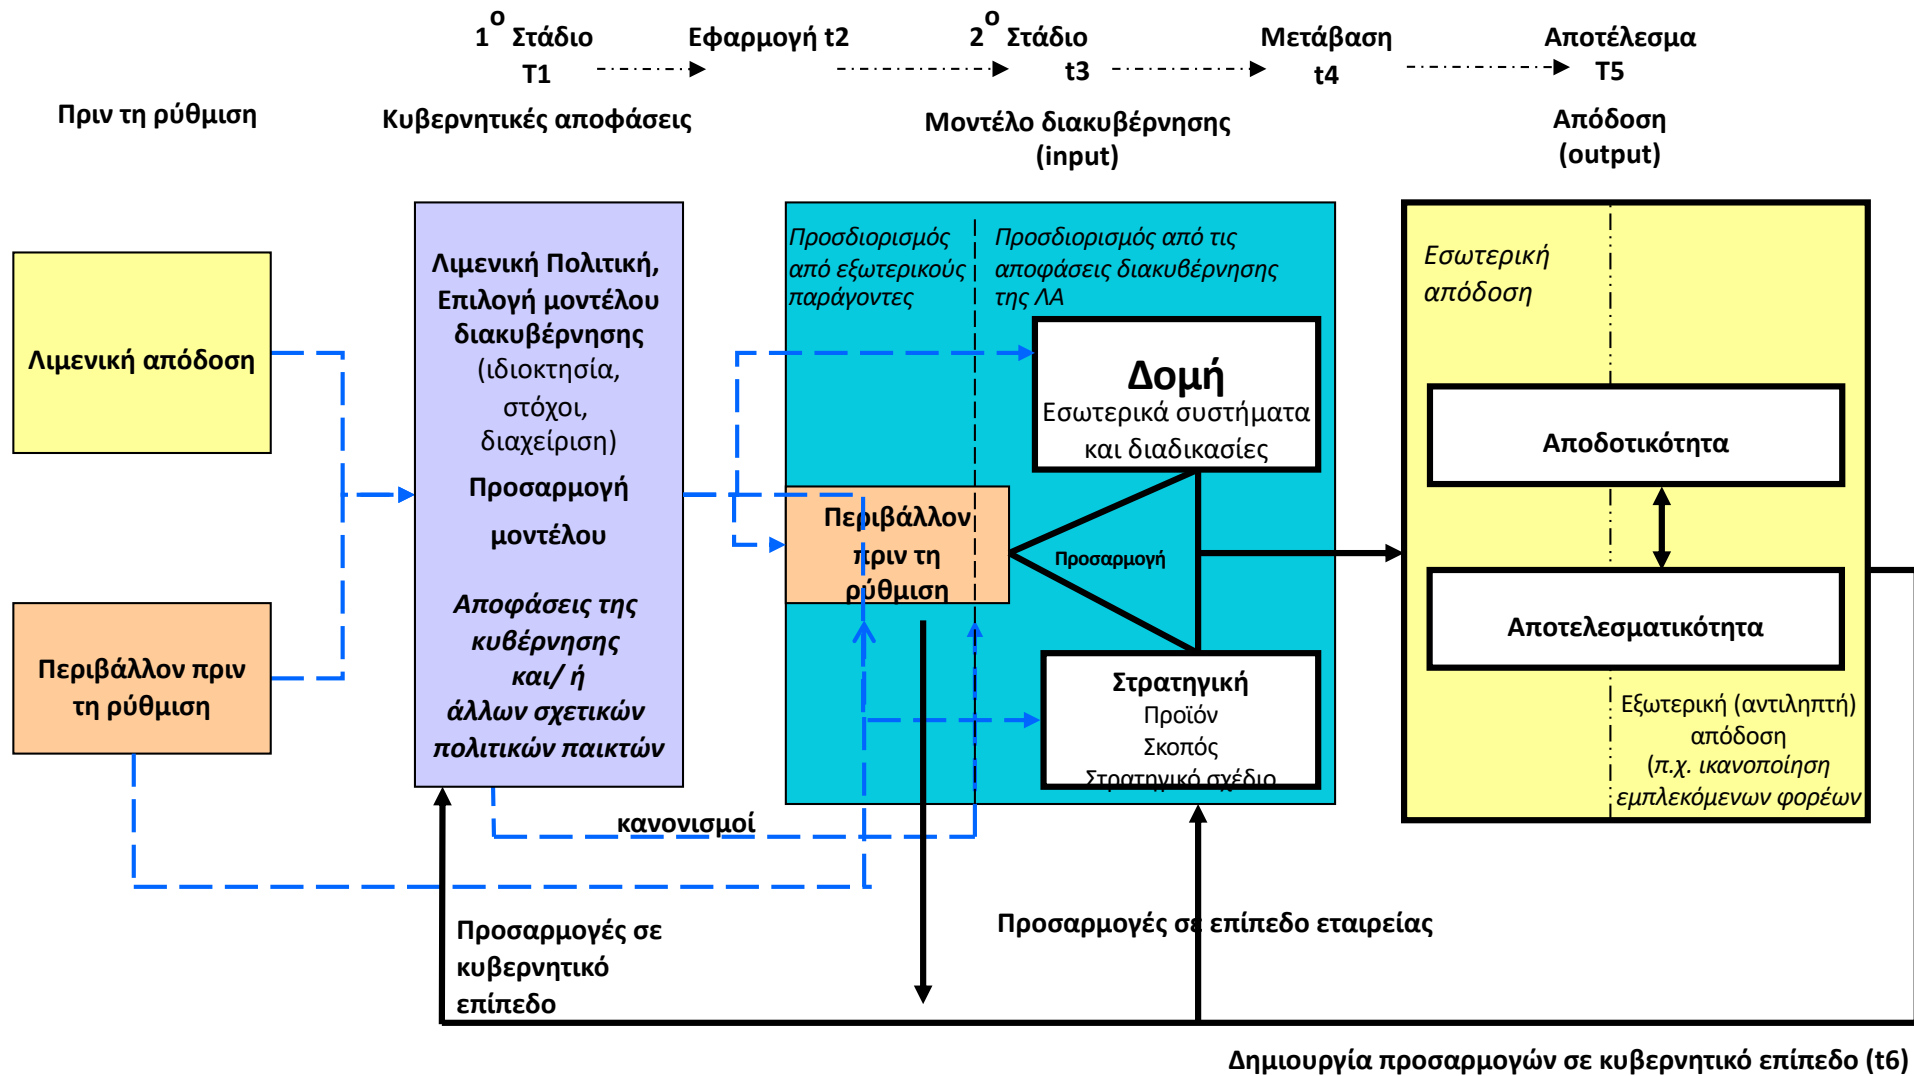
$1^{o}$ Στάδιο T1

Εφαρμογή t2

$2^{o}$ Στάδιο t3

Μετάβαση t4

Αποτέλεσμα T5

Πριν τη ρύθμιση

Κυβερνητικές αποφάσεις

Μοντέλο διακυβέρνησης (input)

Απόδοση (output)

Λιμενική απόδοση

Περιβάλλον πριν τη ρύθμιση

Λιμενική Πολιτική, Επιλογή μοντέλου διακυβέρνησης (ιδιοκτησία, στόχοι, διαχείριση)

Προσαρμογή μοντέλου

Αποφάσεις της κυβέρνησης και/ ή άλλων σχετικών πολιτικών παικτών

Προσδιορισμός από εξωτερικούς παράγοντες

Προσδιορισμός από τις αποφάσεις διακυβέρνησης της ΛΑ

Δομή
Εσωτερικά συστήματα και διαδικασίες

Περιβάλλον πριν τη ρύθμιση

Προσαρμογή

Στρατηγική
Προϊόν
Σκοπός
Στρατηγικό σχέδιο

Εσωτερική απόδοση

Αποδοτικότητα

Αποτελεσματικότητα

Εξωτερική (αντιληπτή) απόδοση (π.χ. ικανοποίηση εμπλεκόμενων φορέων

κανονισμοί

Προσαρμογές σε κυβερνητικό επίπεδο

Προσαρμογές σε επίπεδο εταιρείας

Δημιουργία προσαρμογών σε κυβερνητικό επίπεδο (t6)